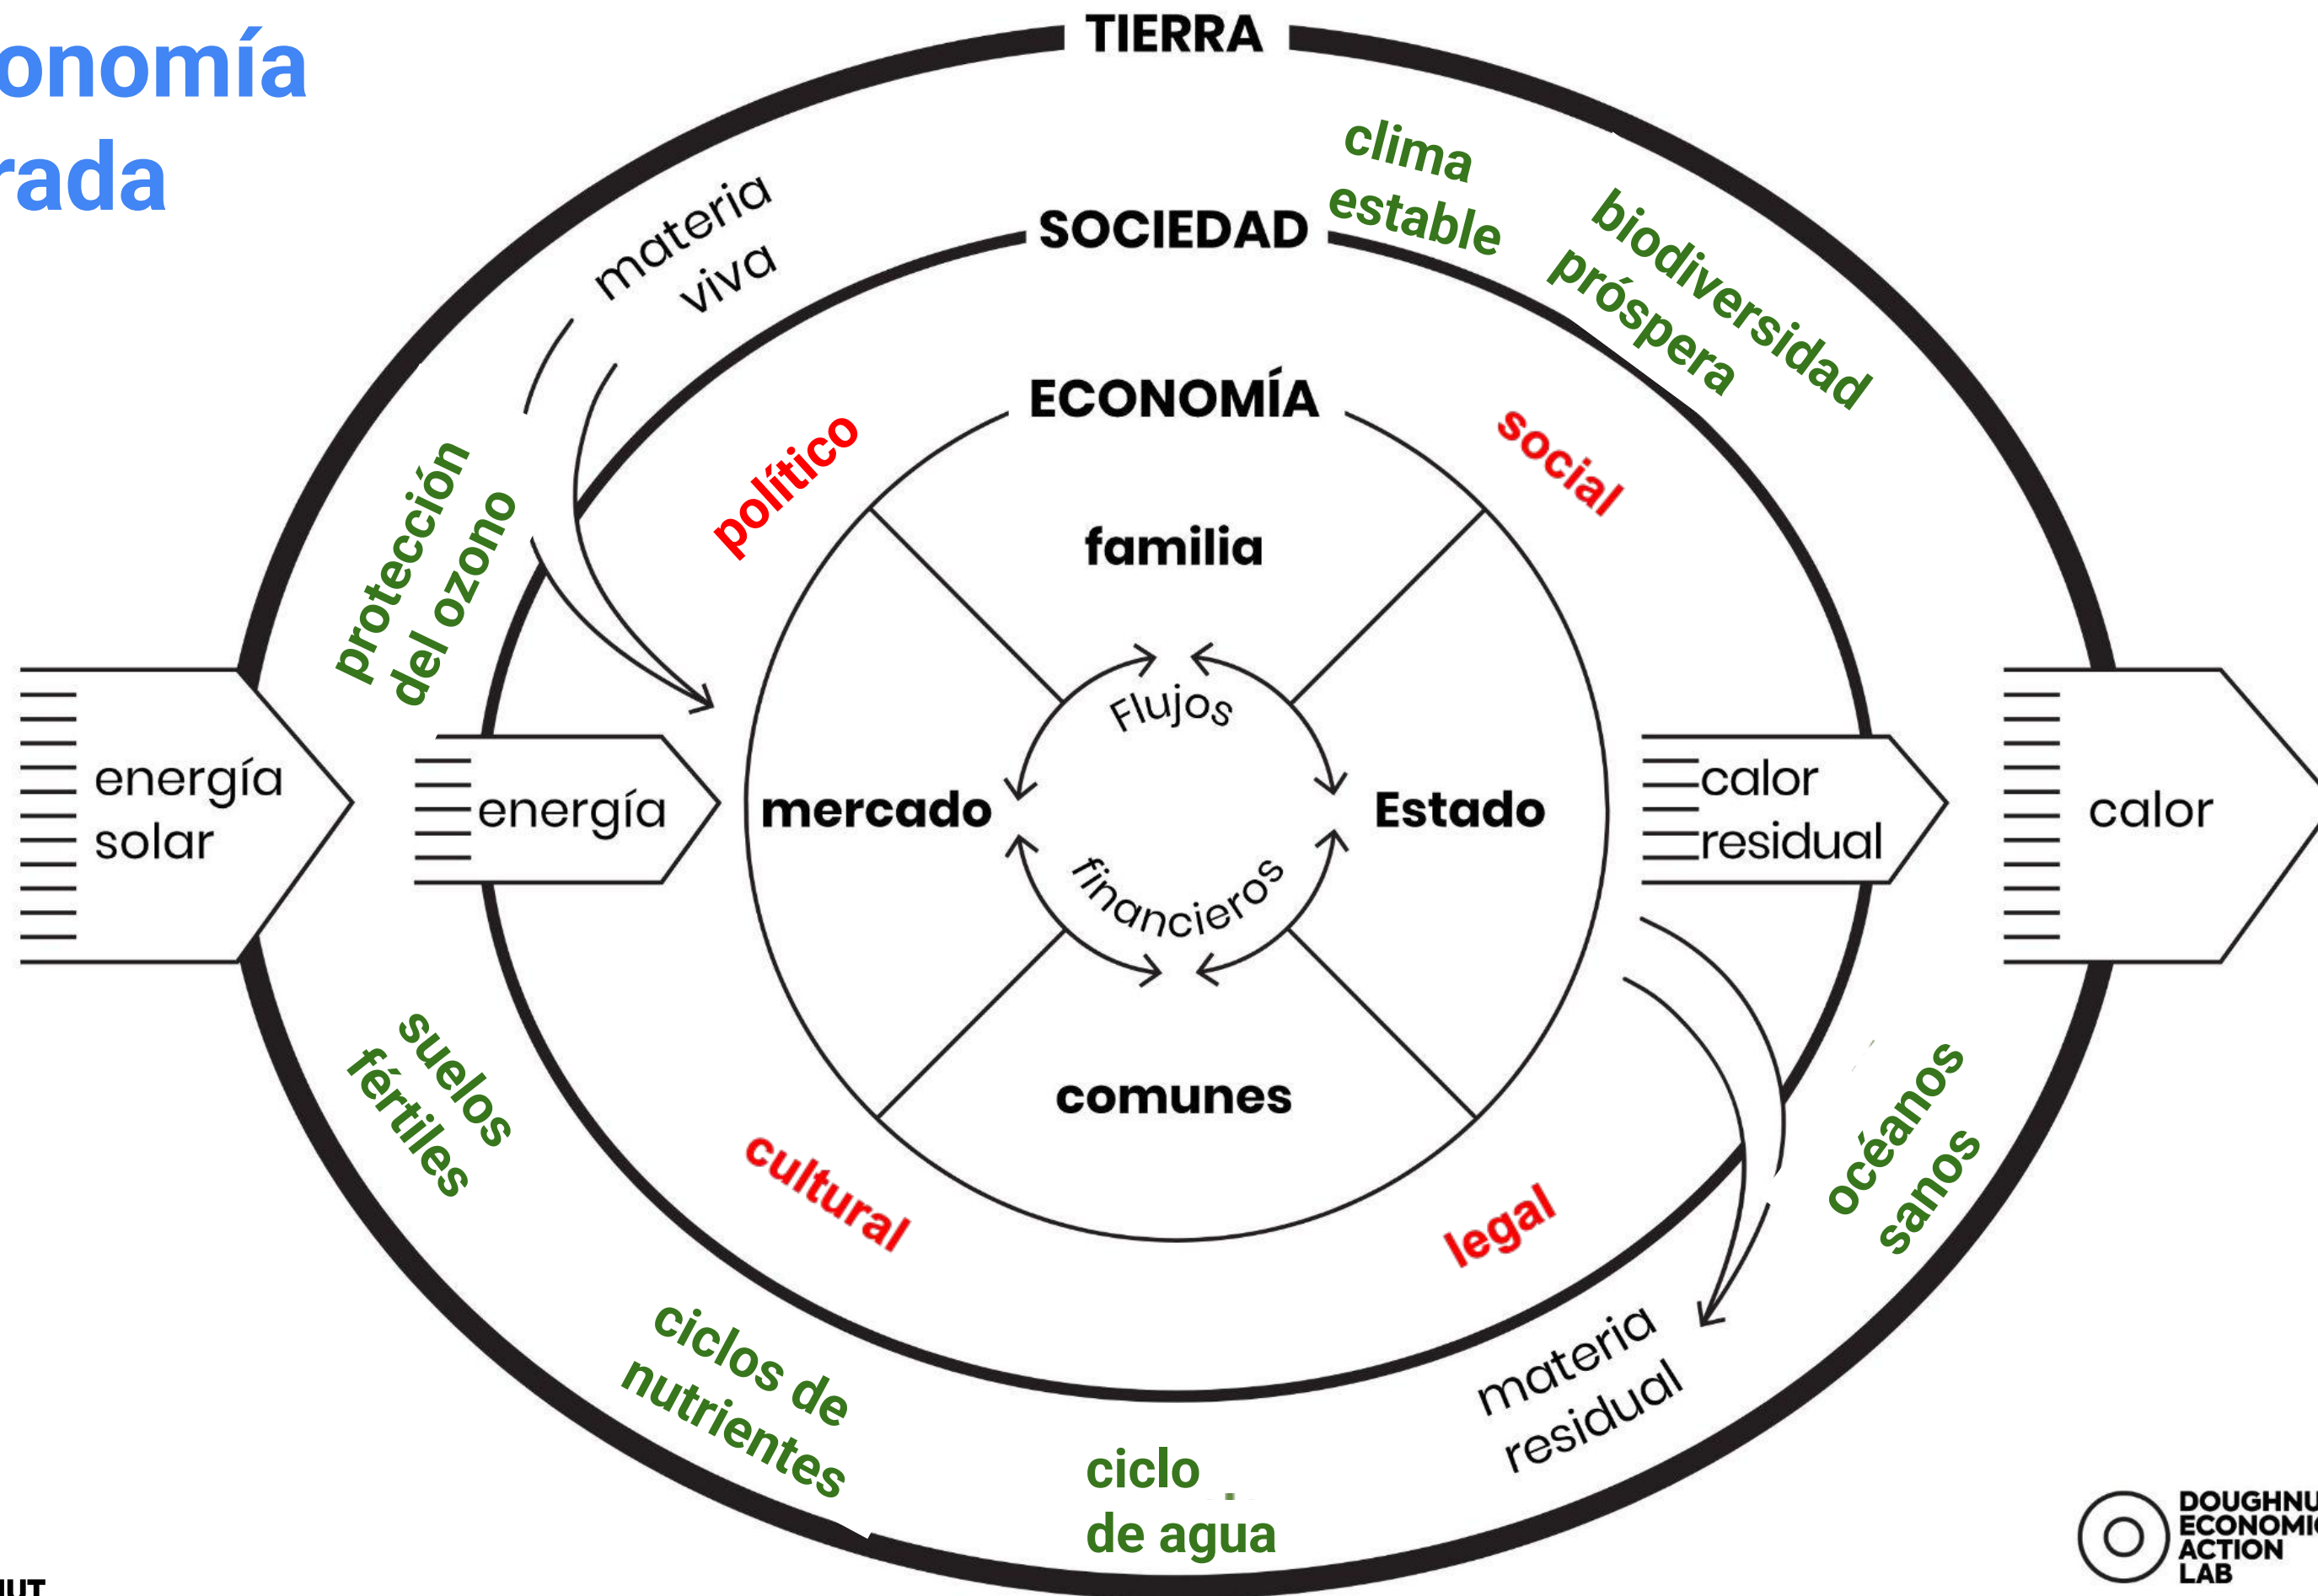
onomía
rada

TIERRA

SOCIEDAD

ECONOMÍA

materia viva

clima estable

biodiversidad próspera

protección del ozono

político

social

familia

Flujos financieros

energía solar

energía

mercado

Estado

calor residual

calor

comunes

suelos fértiles

cultural

legal

océanos sanos

ciclos de nutrientes

ciclo de agua

materia residual

DOUGHNU
ECONOMIC
ACTION
LAB

IUT